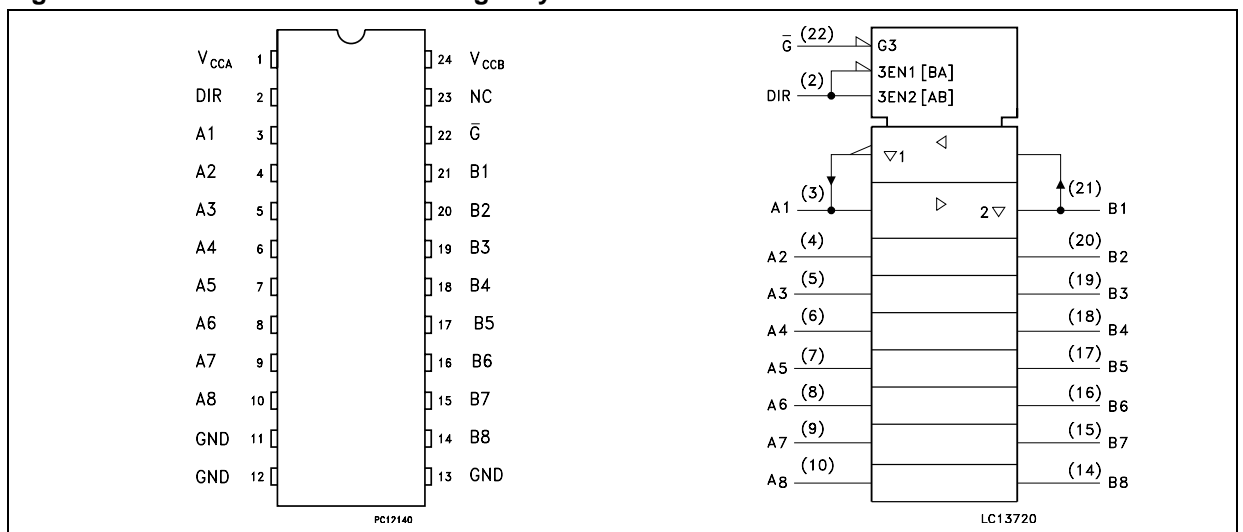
$V_{CCA}$ 1
DIR 2
A1 3
A2 4
A3 5
A4 6
A5 7
A6 8
A7 9
A8 10
GND 11
GND 12

24 $V_{CCB}$
23 NC
22 $\bar{G}$
21 B1
20 B2
19 B3
18 B4
17 B5
16 B6
15 B7
14 B8
13 GND

PC12140

$\bar{G}$ (22)
G3
3EN1 [BA]
3EN2 [AB]
DIR (2)
▽1
◁
▷
2▽
A1 (3)
(21) B1
A2 (4)
(20) B2
A3 (5)
(19) B3
A4 (6)
(18) B4
A5 (7)
(17) B5
A6 (8)
(16) B6
A7 (9)
(15) B7
A8 (10)
(14) B8

LC13720